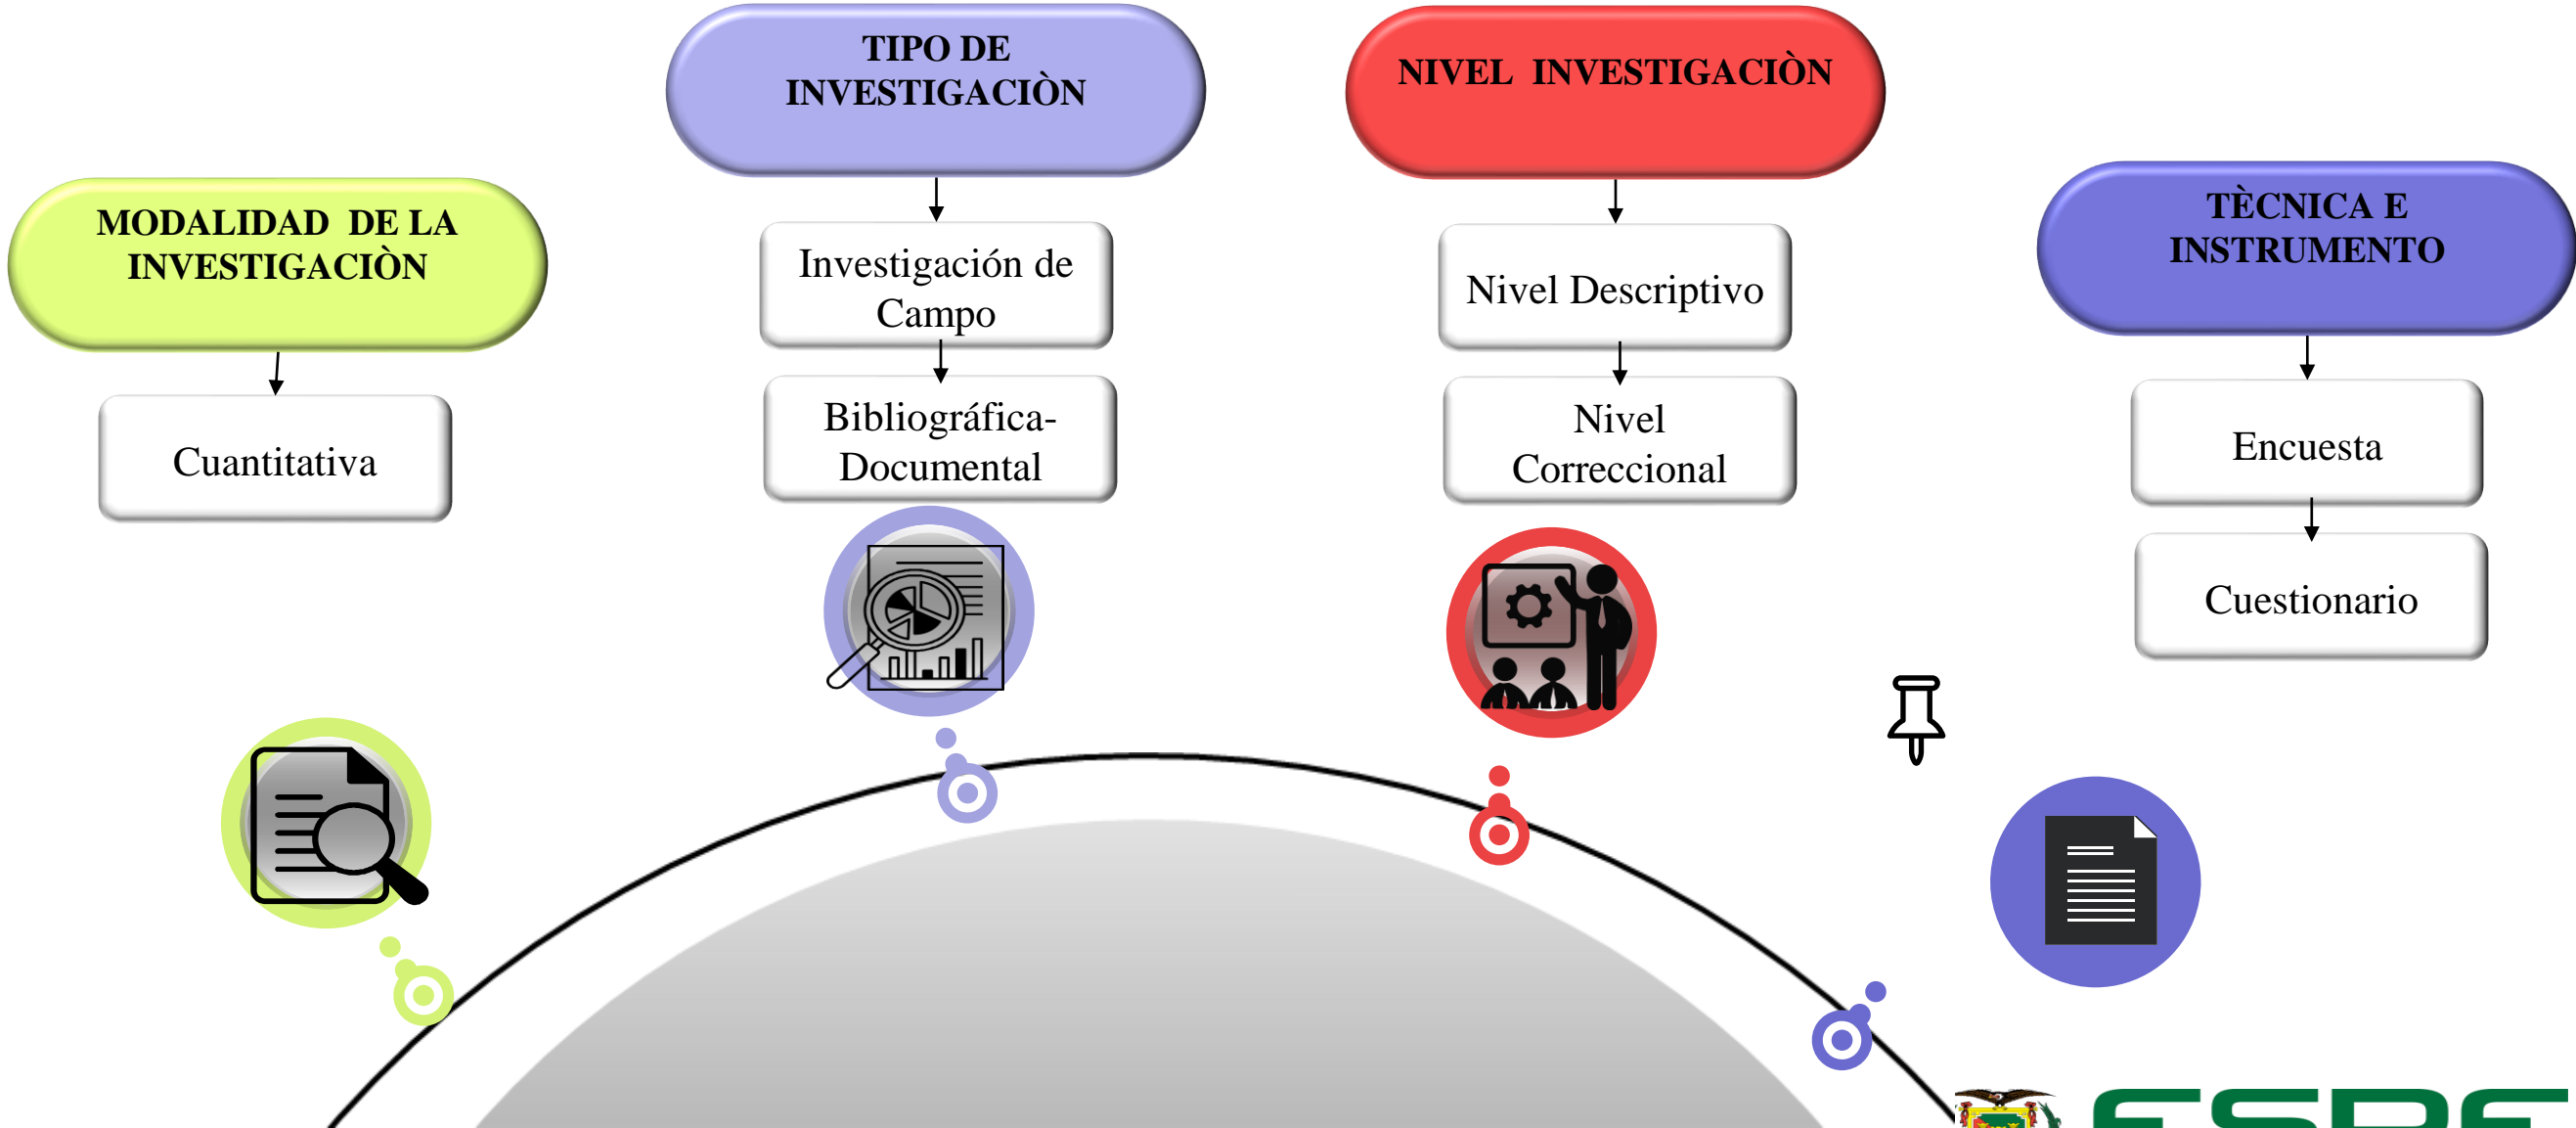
MODALIDAD DE LA INVESTIGACIÒN

Cuantitativa

TIPO DE INVESTIGACIÒN

Investigación de Campo

Bibliográfica-Documental

NIVEL INVESTIGACIÒN

Nivel Descriptivo

Nivel Correccional

TÈCNICA E INSTRUMENTO

Encuesta

Cuestionario

ESPE